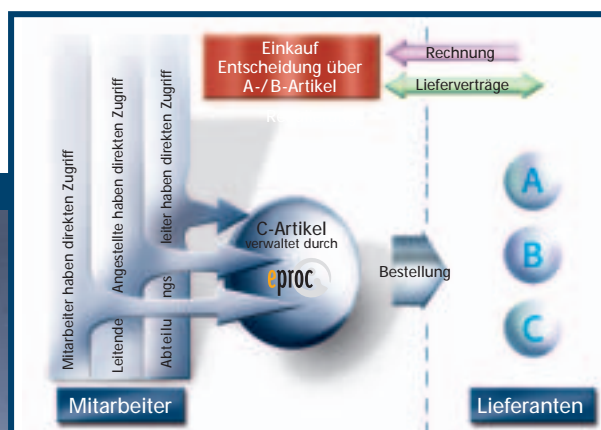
Einkauf
Entscheidung über
A-/B-Artikel

Rechnung

Lieferverträge

Mitarbeiter haben direkten Zugriff

Leitende Angestellte haben direkten Zugriff

Abteilungsleiter haben direkten Zugriff

C-Artikel
verwaltet durch
eproc

Bestellung

A

B

C

Mitarbeiter

Lieferanten